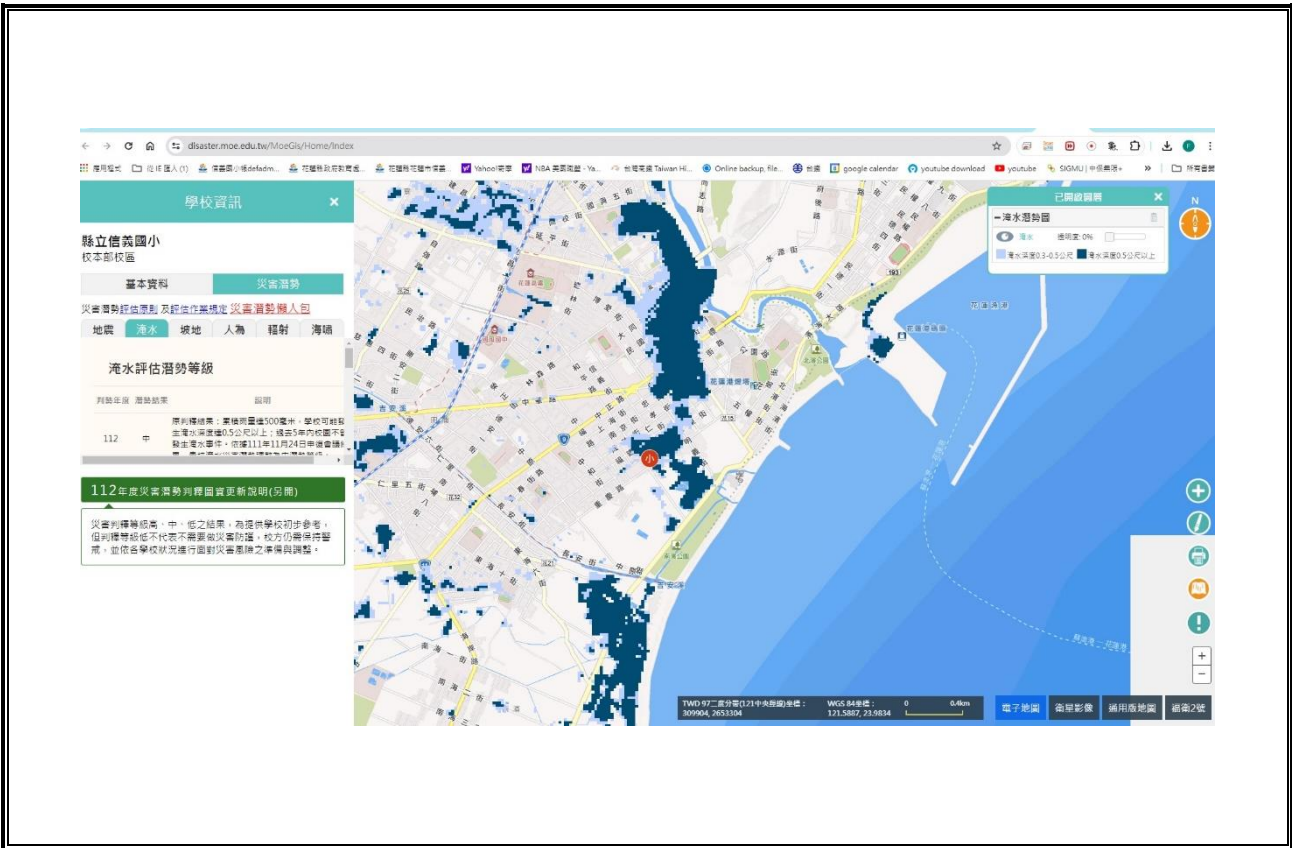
dlsaster.moe.edu.tw/MoeGis/Home/Index

應用程式 從 IE 匯入 (1) Yahoo!奇摩 NBA 美國職籃 - Ya... 台灣英國 Taiwan Hi... Online backup, file... google calendar youtube download youtube SIGMU | 中保無限+ 所有書籤

學校資訊 ×

縣立信義國小
校本部校區

基本資料 | 災害潛勢

災害潛勢評估原則 及評估作業規定 災害潛勢懶人包

地震 | 淹水 | 坡地 | 人為 | 輻射 | 海嘯

淹水評估潛勢等級

| 判發年度 | 潛勢結果 | 說明 |
|---|---|---|
| 112 | 中 | 原判釋結果：單日降雨量達500毫米，學校可能發生淹水深度達0.5公尺以上；過去5年內校園不曾發生淹水事件。依據111年11月24日申復會議結果，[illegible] |

112年度災害潛勢判釋圖資更新說明(另開)

災害判釋等級高、中、低之結果，為提供學校初步參考，但判釋等級低不代表不需要做災害防護，校方仍需保持警戒，並依各學校狀況進行面對災害風險之準備與調整。

已開啟圖層 ×
淹水潛勢圖
淹水 透明度: 0%
淹水深度0.3~0.5公尺 淹水深度0.5公尺以上

N

花蓮港 花蓮港燈塔 花蓮港區 北濱公園 南濱公園 小

TWD 97二度分帶(121中央經線)坐標：309904, 2653304
WGS 84坐標：121.5887, 23.9834
0 0.4km

電子地圖 衛星影像 通用版地圖 福衛2號